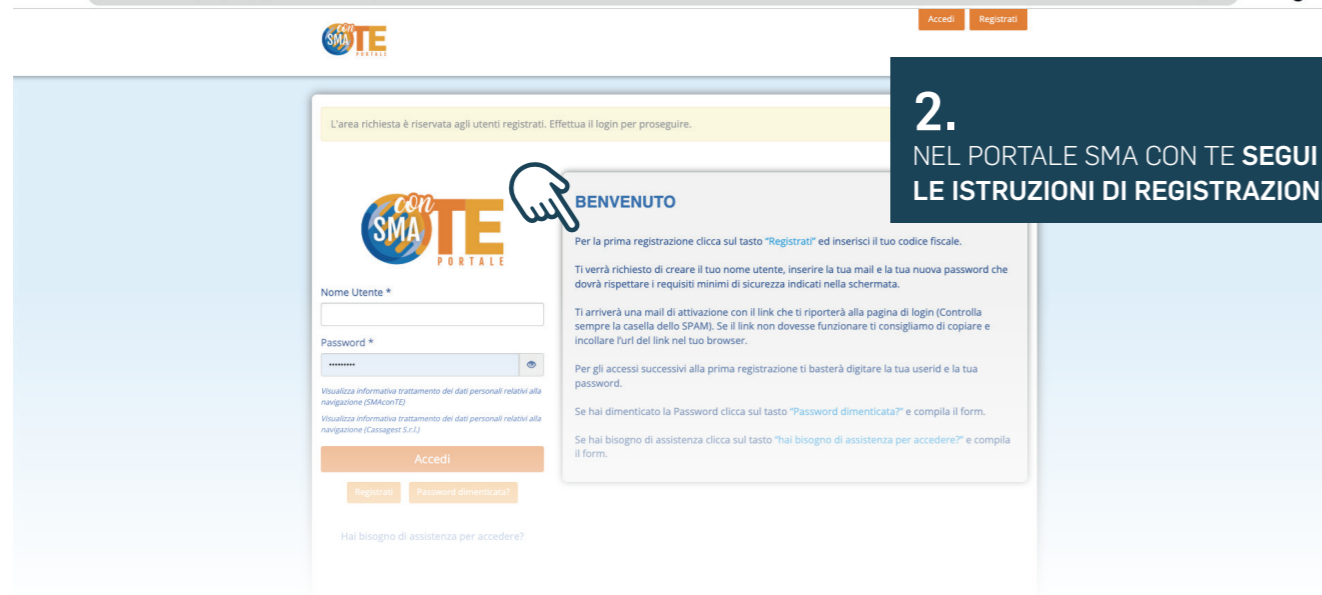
SMA con TE PORTALE

Accedi Registrati

2.
NEL PORTALE SMA CON TE **SEGUI LE ISTRUZIONI DI REGISTRAZION**

L'area richiesta è riservata agli utenti registrati. Effettua il login per proseguire.

SMA con TE PORTALE

Nome Utente *

Password *

Visualizza informativa trattamento dei dati personali relativi alla navigazione (SMAconTE)

Visualizza informativa trattamento dei dati personali relativi alla navigazione (Cassagest S.r.l.)

Accedi

Registrati Password dimenticata?

Hai bisogno di assistenza per accedere?

BENVENUTO

Per la prima registrazione clicca sul tasto "Registrati" ed inserisci il tuo codice fiscale.

Ti verrà richiesto di creare il tuo nome utente, inserire la tua mail e la tua nuova password che dovrà rispettare i requisiti minimi di sicurezza indicati nella schermata.

Ti arriverà una mail di attivazione con il link che ti riporterà alla pagina di login (Controlla sempre la casella dello SPAM). Se il link non dovesse funzionare ti consigliamo di copiare e incollare l'url del link nel tuo browser.

Per gli accessi successivi alla prima registrazione ti basterà digitare la tua userid e la tua password.

Se hai dimenticato la Password clicca sul tasto "Password dimenticata?" e compila il form.

Se hai bisogno di assistenza clicca sul tasto "hai bisogno di assistenza per accedere?" e compila il form.